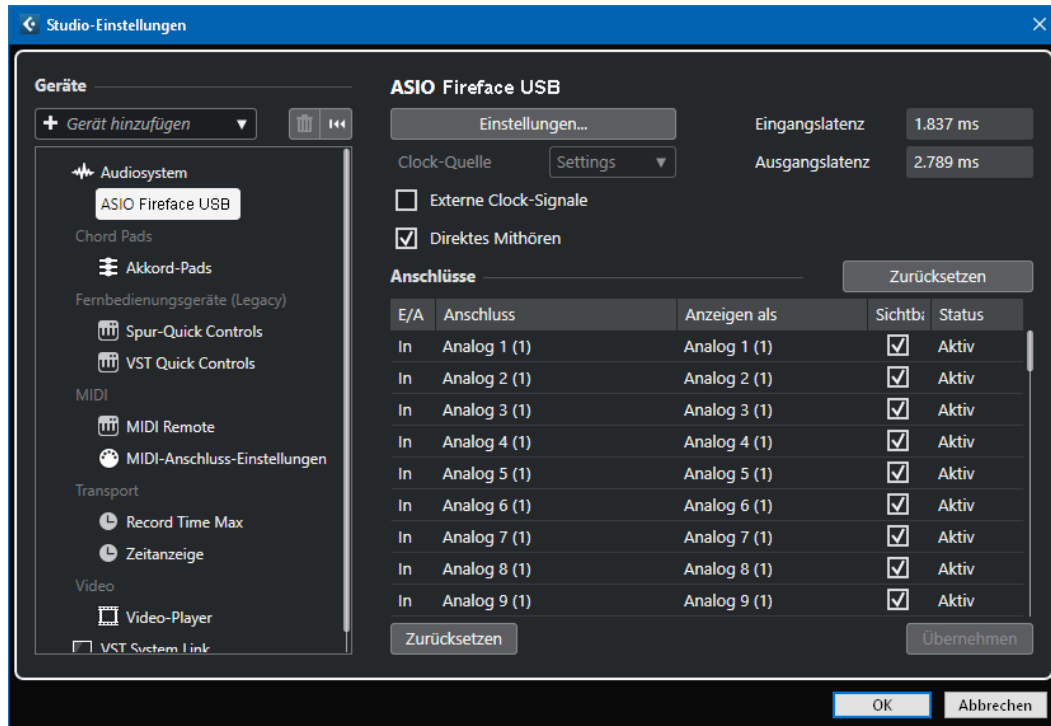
Studio-Einstellungen

Geräte

+ Gerät hinzufügen

Audiosystem
ASIO Fireface USB
Chord Pads
Akkord-Pads
Fernbedienungsgeräte (Legacy)
Spur-Quick Controls
VST Quick Controls
MIDI
MIDI Remote
MIDI-Anschluss-Einstellungen
Transport
Record Time Max
Zeitanzeige
Video
Video-Player
VST System Link

ASIO Fireface USB

Einstellungen...
Eingangslatenz 1.837 ms
Clock-Quelle Settings
Ausgangslatenz 2.789 ms
Externe Clock-Signale
Direktes Mithören

Anschlüsse
Zurücksetzen

| E/A | Anschluss | Anzeigen als | Sichtba | Status |
|---|---|---|---|---|
| In | Analog 1 (1) | Analog 1 (1) | ☑ | Aktiv |
| In | Analog 2 (1) | Analog 2 (1) | ☑ | Aktiv |
| In | Analog 3 (1) | Analog 3 (1) | ☑ | Aktiv |
| In | Analog 4 (1) | Analog 4 (1) | ☑ | Aktiv |
| In | Analog 5 (1) | Analog 5 (1) | ☑ | Aktiv |
| In | Analog 6 (1) | Analog 6 (1) | ☑ | Aktiv |
| In | Analog 7 (1) | Analog 7 (1) | ☑ | Aktiv |
| In | Analog 8 (1) | Analog 8 (1) | ☑ | Aktiv |
| In | Analog 9 (1) | Analog 9 (1) | ☑ | Aktiv |

Zurücksetzen
Übernehmen

OK
Abbrechen